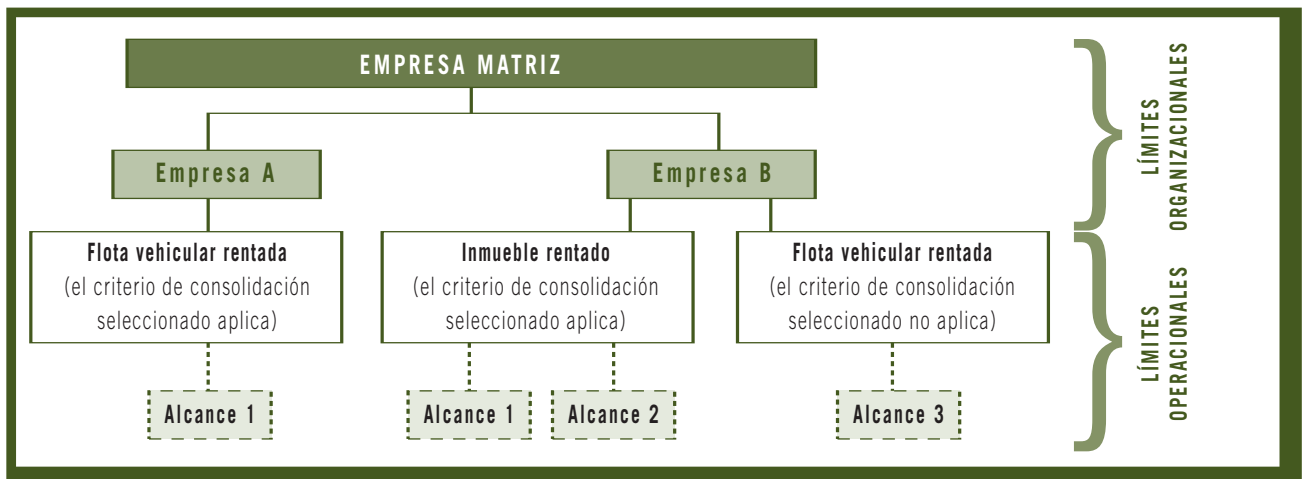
EMPRESA MATRIZ

Empresa A

Empresa B

Flota vehicular rentada
(el criterio de consolidación seleccionado aplica)

Inmueble rentado
(el criterio de consolidación seleccionado aplica)

Flota vehicular rentada
(el criterio de consolidación seleccionado no aplica)

Alcance 1

Alcance 1

Alcance 2

Alcance 3

LÍMITES ORGANIZACIONALES

LÍMITES OPERACIONALES